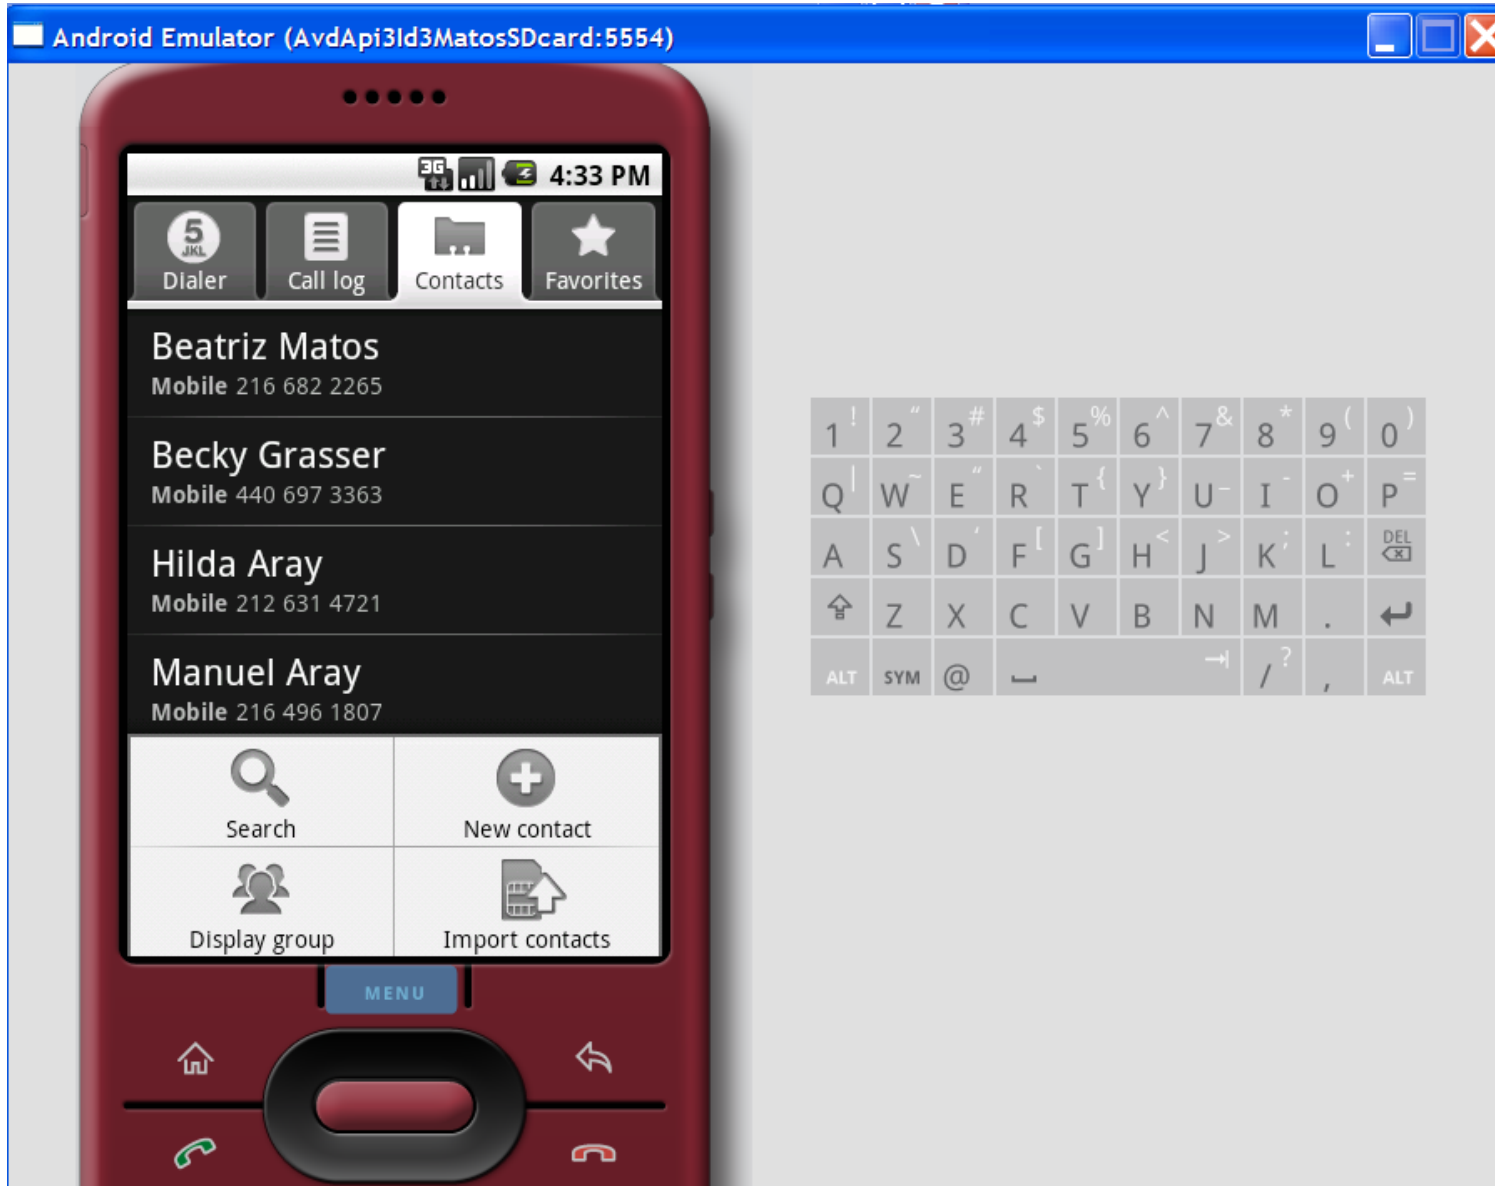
Android Emulator (AvdApi3ld3MatosSDcard:5554)

3G 4:33 PM

5 JKL Dialer

Call log

Contacts

Favorites

Beatriz Matos
Mobile 216 682 2265

Becky Grasser
Mobile 440 697 3363

Hilda Aray
Mobile 212 631 4721

Manuel Aray
Mobile 216 496 1807

Search

New contact

Display group

Import contacts

MENU

| 1 ! | 2 " | 3 # | 4 $ | 5 % | 6 ^ | 7 & | 8 * | 9 ( | 0 ) |
|---|---|---|---|---|---|---|---|---|---|
| Q \| | W ~ | E " | R ` | T { | Y } | U - | I - | O + | P = |
| A | S \ | D ' | F [ | G ] | H < | J > | K ; | L : | DEL |
| ⇧ | Z | X | C | V | B | N | M | . | ↵ |
| ALT | SYM | @ | ⎵ | | | ⇥ | / ? | , | ALT |